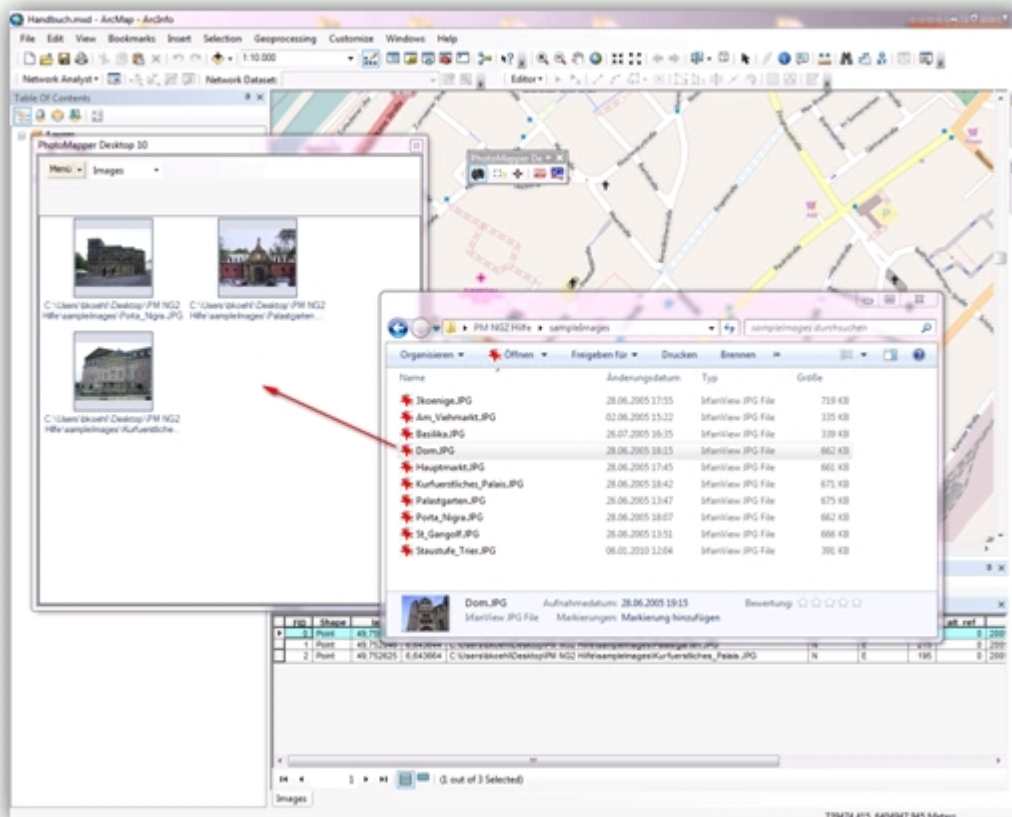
Handbuch.mxd - ArcMap - ArcInfo

File Edit View Bookmarks Insert Selection Geoprocessing Customize Windows Help

1:10.000

Network Analyst ▾ Network Dataset:

Editor ▾

Table Of Contents

PhotoMapper Desktop 10

Menü ▾ Images

C:\Users\bkoehl\Desktop\PM NG2 Hilfe\sampleImages\Porta_Nigra.JPG

C:\Users\bkoehl\Desktop\PM NG2 Hilfe\sampleImages\Palastgarten...

C:\Users\bkoehl\Desktop\PM NG2 Hilfe\sampleImages\Kurfuerstliches...

PhotoMapper De

PM NG2 Hilfe ▸ sampleImages

sampleImages durchsuchen

Organisieren ▾ Öffnen ▾ Freigeben für ▾ Drucken Brennen »

| Name | Änderungsdatum | Typ | Größe |
|---|---|---|---|
| 3koenige.JPG | 28.06.2005 17:55 | IrfanView JPG File | 719 KB |
| Am_Viehmarkt.JPG | 02.06.2005 15:22 | IrfanView JPG File | 335 KB |
| Basilika.JPG | 26.07.2005 16:35 | IrfanView JPG File | 339 KB |
| Dom.JPG | 28.06.2005 18:15 | IrfanView JPG File | 662 KB |
| Hauptmarkt.JPG | 28.06.2005 17:45 | IrfanView JPG File | 661 KB |
| Kurfuerstliches_Palais.JPG | 28.06.2005 18:42 | IrfanView JPG File | 671 KB |
| Palastgarten.JPG | 26.06.2005 13:47 | IrfanView JPG File | 675 KB |
| Porta_Nigra.JPG | 28.06.2005 18:07 | IrfanView JPG File | 662 KB |
| St_Gangolf.JPG | 28.06.2005 13:51 | IrfanView JPG File | 666 KB |
| Staustufe_Trier.JPG | 06.01.2010 12:04 | IrfanView JPG File | 391 KB |

Dom.JPG Aufnahmedatum: 28.06.2005 19:15 Bewertung: ☆☆☆☆☆
IrfanView JPG File Markierungen: Markierung hinzufügen

| FID | Shape | la | | | | | | alt_ref | |
|---|---|---|---|---|---|---|---|---|---|
| 0 | Point | 49.75 | | | | | | 0 | 200 |
| 1 | Point | 49.752649 | 6.643644 | C:\Users\bkoehl\Desktop\PM NG2 Hilfe\sampleImages\Palastgarten.JPG | N | E | 219 | 0 | 200 |
| 2 | Point | 49.752625 | 6.643664 | C:\Users\bkoehl\Desktop\PM NG2 Hilfe\sampleImages\Kurfuerstliches_Palais.JPG | N | E | 195 | 0 | 200 |

1 (1 out of 3 Selected)

Images

2394?4.415 5494947.945 Meters